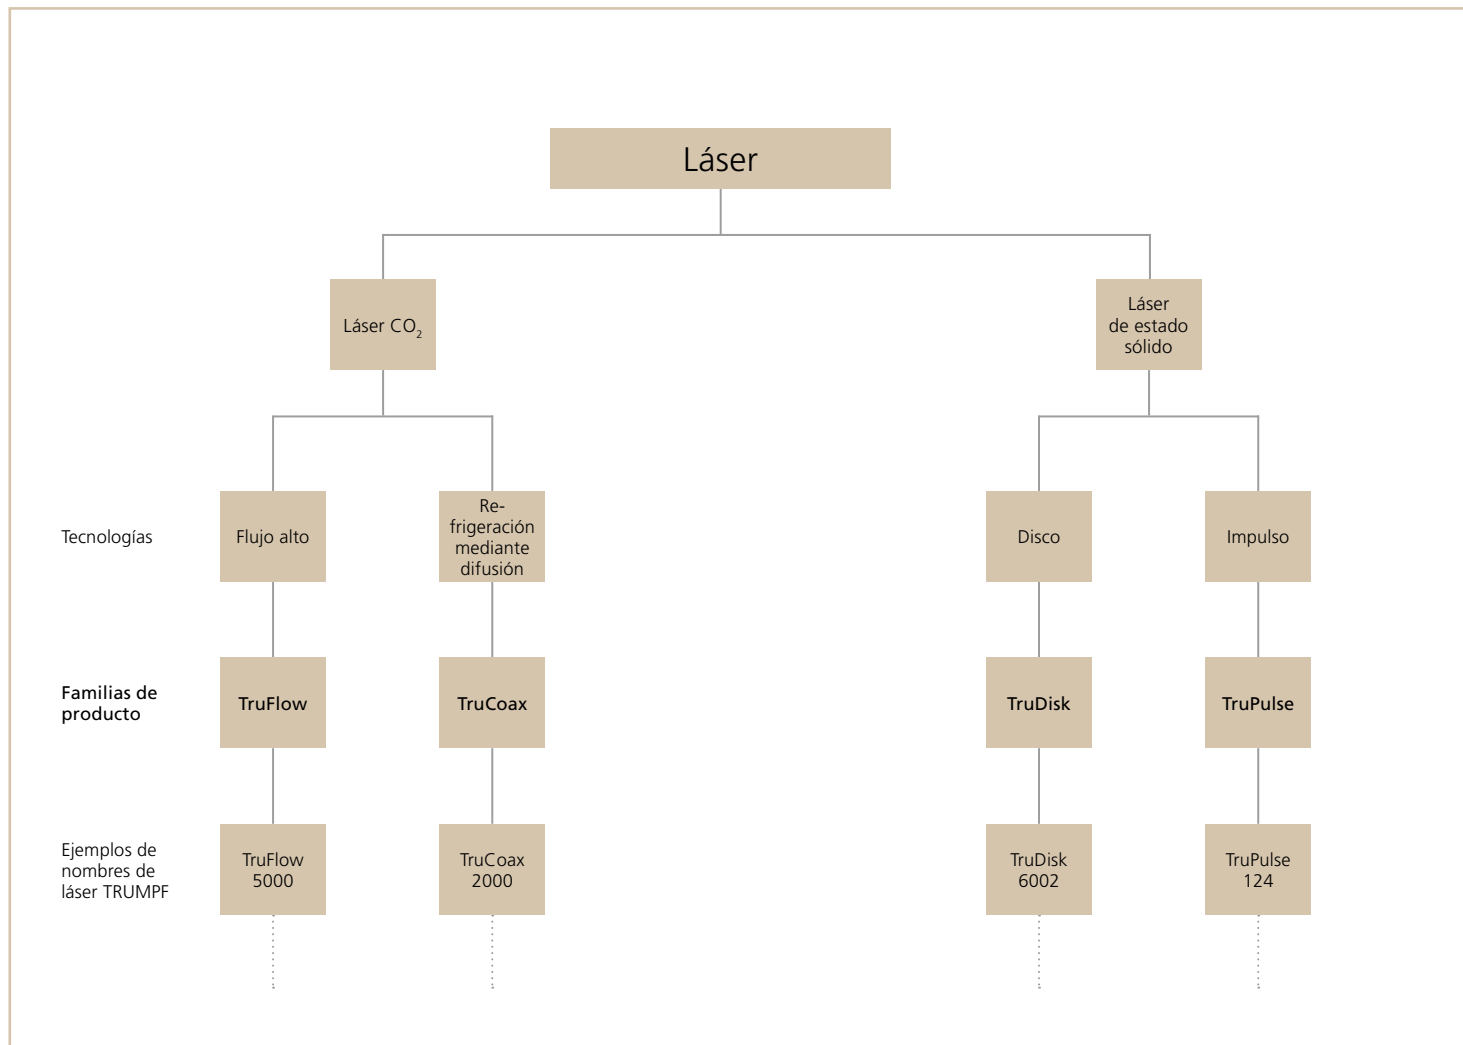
Láser

Láser $CO_2$

Láser de estado sólido

Tecnologías

Flujo alto

Refrigeración mediante difusión

Disco

Impulso

Familias de producto

TruFlow

TruCoax

TruDisk

TruPulse

Ejemplos de nombres de láser TRUMPF

TruFlow 5000

TruCoax 2000

TruDisk 6002

TruPulse 124